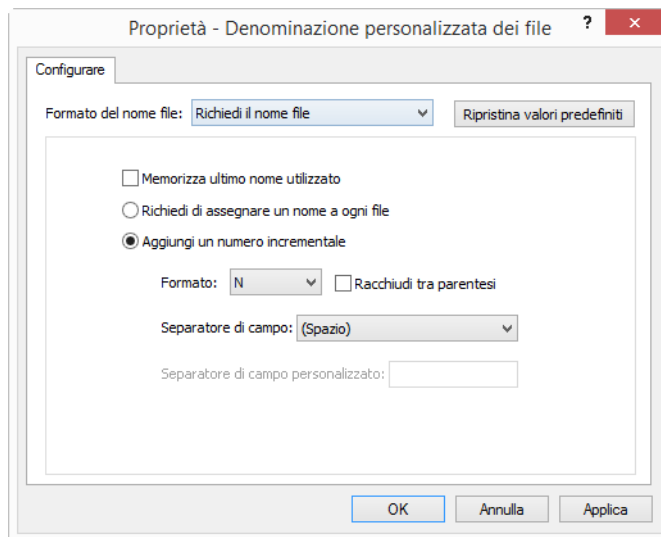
Proprietà - Denominazione personalizzata dei file

?

Configurare

Formato del nome file: Richiedi il nome file

Ripristina valori predefiniti

Memorizza ultimo nome utilizzato

Richiedi di assegnare un nome a ogni file

Aggiungi un numero incrementale

Formato: N

Racchiudi tra parentesi

Separatore di campo: (Spazio)

Separatore di campo personalizzato:

OK

Annulla

Applica